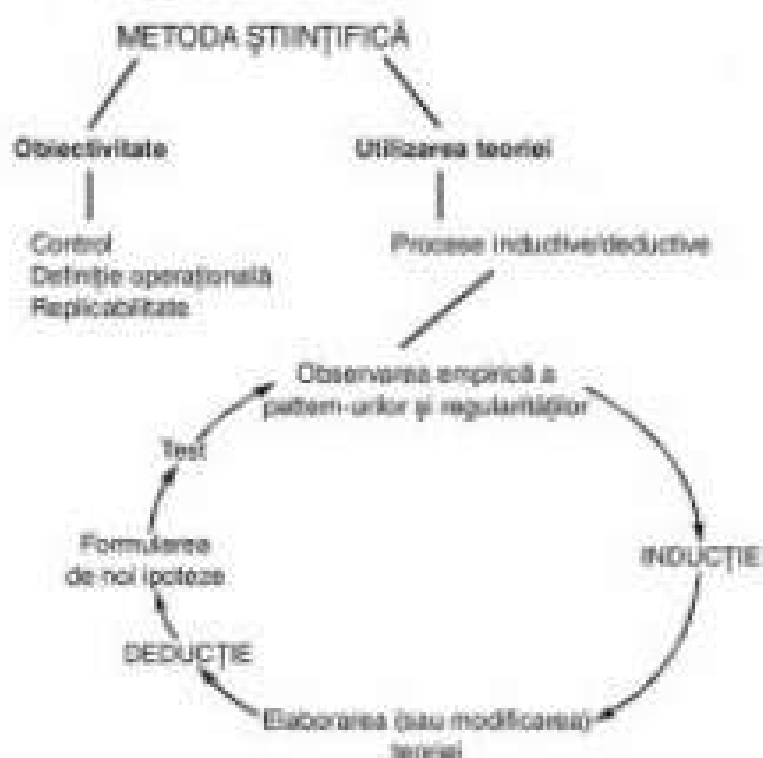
METODA ȘTIINȚIFICĂ

Obiectivitate

Utilizarea teoriei

Control
Definiție operațională
Replicabilitate

Procese inductive/deductive

Observarea empirică a pattern-urilor și regularităților

INDUCȚIE

Elaborarea (sau modificarea) teoriei

DEDUCȚIE

Formularea de noi ipoteze

Test